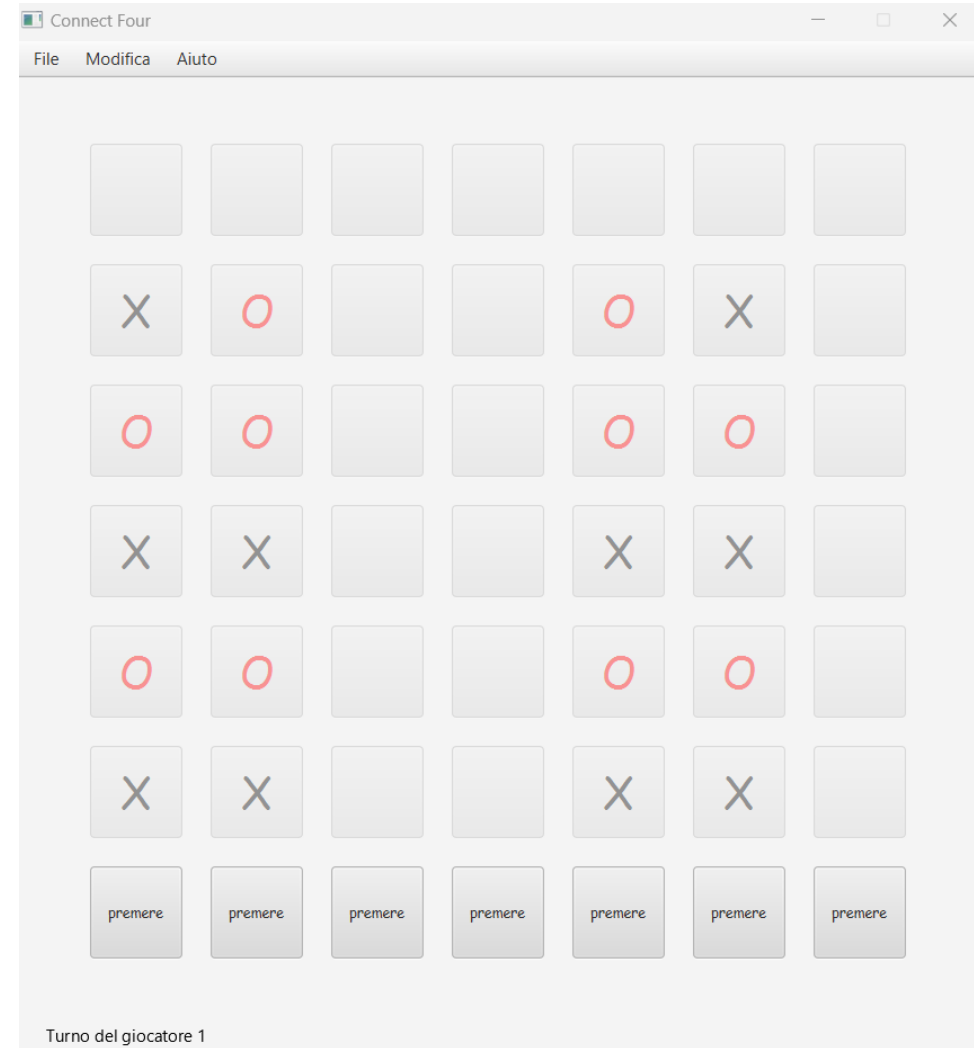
Connect Four

File Modifica Aiuto

| | | | | | | |
|---|---|---|---|---|---|---|
| | | | | | | |
| X | O | | | O | X | |
| O | O | | | O | O | |
| X | X | | | X | X | |
| O | O | | | O | O | |
| X | X | | | X | X | |
| premere | premere | premere | premere | premere | premere | premere |

Turno del giocatore 1